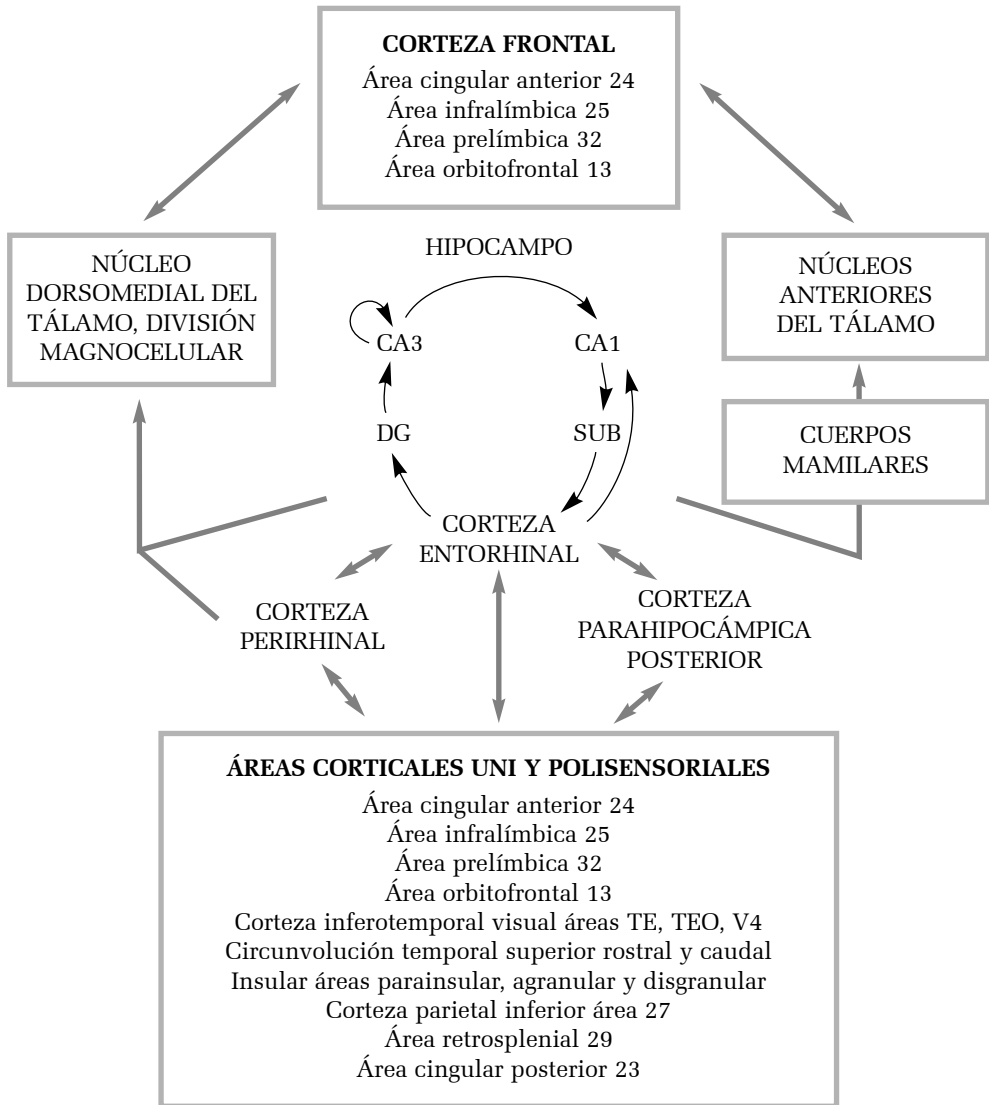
CORTEZA FRONTAL
Área cingular anterior 24
Área infralímbica 25
Área prelímbica 32
Área orbitofrontal 13

NÚCLEO DORSOMEDIAL DEL TÁLAMO, DIVISIÓN MAGNOCELULAR

HIPOCAMPO

CA3

CA1

DG

SUB

CORTEZA ENTORHINAL

NÚCLEOS ANTERIORES DEL TÁLAMO

CUERPOS MAMILARES

CORTEZA PERIRHINAL

CORTEZA PARAHIPOCÁMPICA POSTERIOR

ÁREAS CORTICALES UNI Y POLISENSORIALES
Área cingular anterior 24
Área infralímbica 25
Área prelímbica 32
Área orbitofrontal 13
Corteza inferotemporal visual áreas TE, TEO, V4
Circunvolución temporal superior rostral y caudal
Insular áreas parainsular, agranular y disgranular
Corteza parietal inferior área 27
Área retrosplenial 29
Área cingular posterior 23